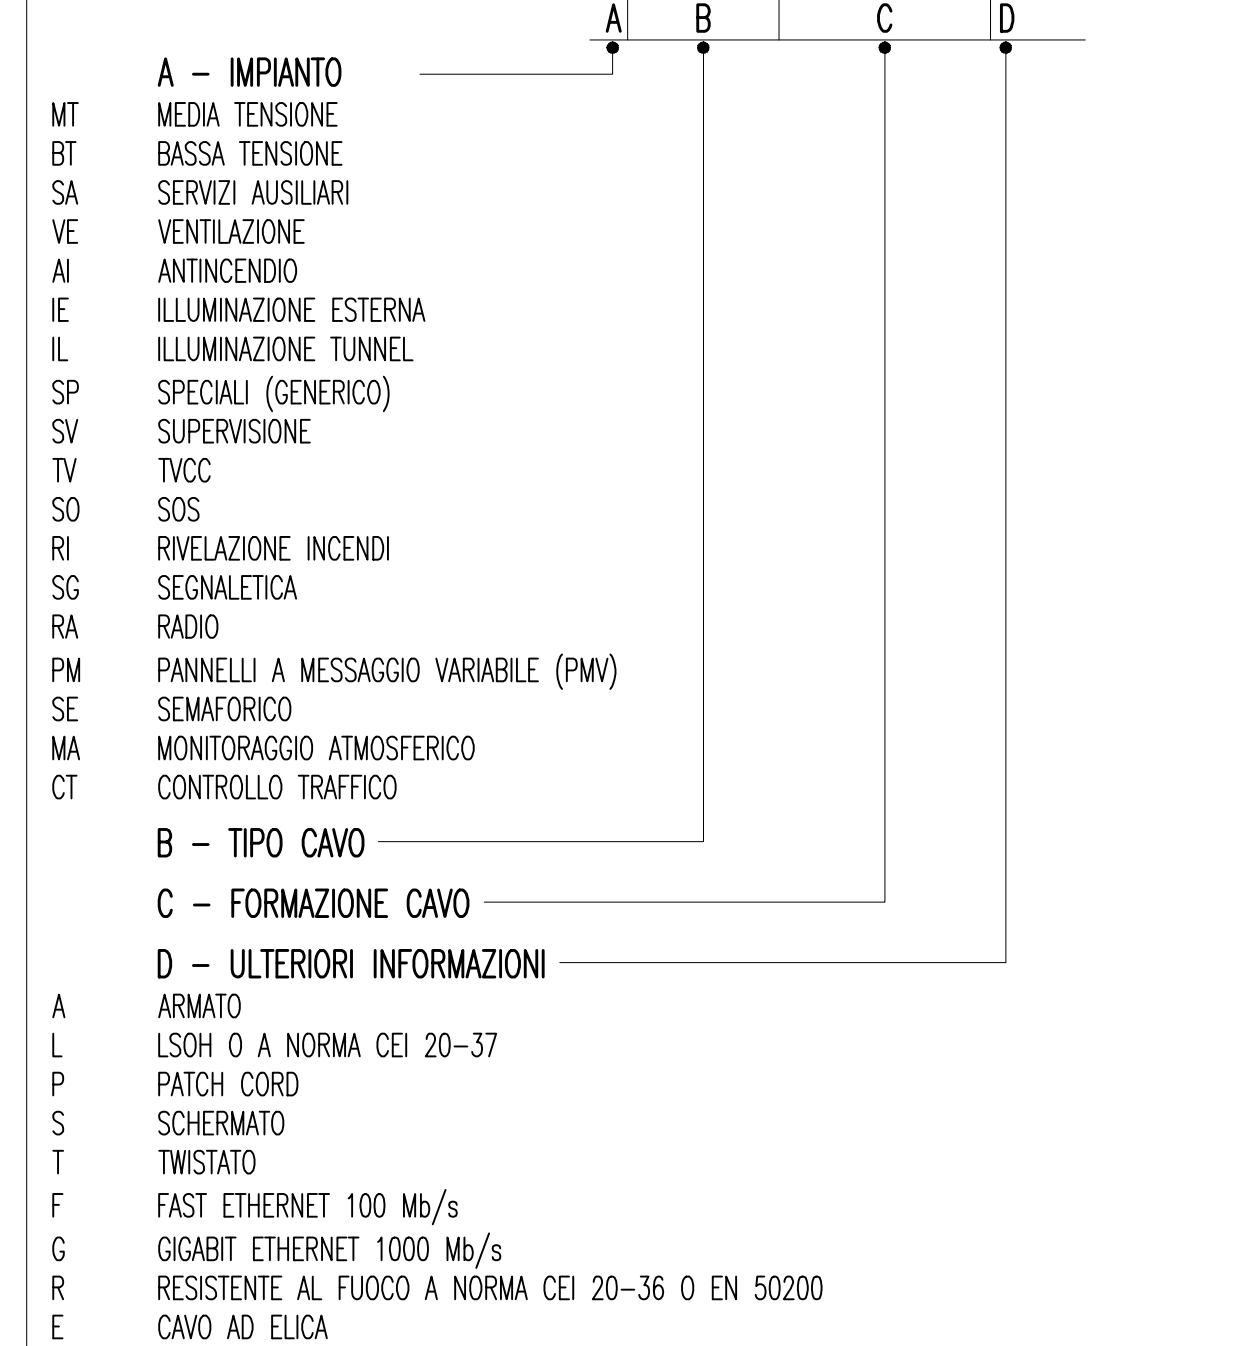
A B C D

A – IMPIANTO

MT MEDIA TENSIONE
BT BASSA TENSIONE
SA SERVIZI AUSILIARI
VE VENTILAZIONE
AI ANTINCENDIO
IE ILLUMINAZIONE ESTERNA
IL ILLUMINAZIONE TUNNEL
SP SPECIALI (GENERICO)
SV SUPERVISIONE
TV TVCC
SO SOS
RI RIVELAZIONE INCENDI
SG SEGNALETICA
RA RADIO
PM PANNELLI A MESSAGGIO VARIABILE (PMV)
SE SEMAFORICO
MA MONITORAGGIO ATMOSFERICO
CT CONTROLLO TRAFFICO

B – TIPO CAVO

C – FORMAZIONE CAVO

D – ULTERIORI INFORMAZIONI

A ARMATO
L LSOH O A NORMA CEI 20–37
P PATCH CORD
S SCHERMATO
T TWISTATO
F FAST ETHERNET 100 Mb/s
G GIGABIT ETHERNET 1000 Mb/s
R RESISTENTE AL FUOCO A NORMA CEI 20–36 O EN 50200
E CAVO AD ELICA